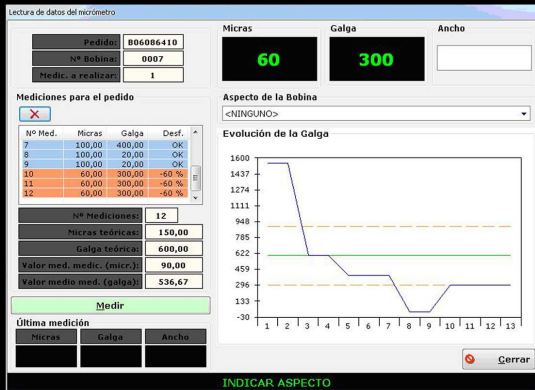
Lectura de datos del micrómetro

Pedido: 806086410
Nº Bobina: 0007
Medic. a realizar: 1

Micras
60

Galga
300

Ancho

Mediciones para el pedido

X

| Nº Med. | Micras | Galga | Desf. |
|---|---|---|---|
| 7 | 100,00 | 400,00 | OK |
| 8 | 100,00 | 20,00 | OK |
| 9 | 100,00 | 20,00 | OK |
| 10 | 60,00 | 300,00 | -60 % |
| 11 | 60,00 | 300,00 | -60 % |
| 12 | 60,00 | 300,00 | -60 % |

Nº Mediciones: 12
Micras teóricas: 150,00
Galga teórica: 600,00
Valor med. medic. (micr.): 90,00
Valor medio med. (galga): 536,67

Medir

Última medición

| Micras | Galga | Ancho |
|---|---|---|
| | | |

Aspecto de la Bobina
<NINGUNO>

Evolución de la Galga

1600
1437
1274
1111
948
785
622
459
296
133
-30

1 2 3 4 5 6 7 8 9 10 11 12 13

Cerrar

INDICAR ASPECTO